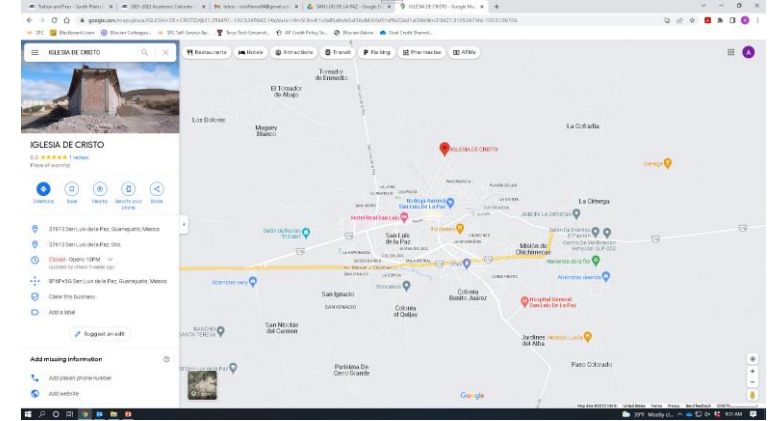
Tultepec and Paz - South Plains | 2021-2022 Academic Calendar | Inbox | SAN LUIS DE LA PAZ - Google | IGLESIA DE CRISTO - Google Ma

google.com/maps/place/IGLESIA+DE+CRISTO/

IGLESIA DE CRISTO

Restaurants | Hotels | Attractions | Transit | Parking | Pharmacies | ATMs

IGLESIA DE CRISTO
5.0 ★★★★★ 1 review
Place of worship

Directions | Save | Nearby | Send to your phone | Share

37913 San Luis de la Paz, Guanajuato, Mexico

37913 San Luis de la Paz, Gto.

Closed · Opens 10PM
Updated by others 5 weeks ago

8F9F+X6 San Luis de la Paz, Guanajuato, Mexico

Claim this business

Add a label

Suggest an edit

Add missing information

Add place's phone number

Add website

Torreador de Enmedio
El Torreador de Abajo
Los Dolores
Mogote Blanco
IGLESIA DE CRISTO
La Cofradia
La Ortega
Bodega Aurrera San Luis de La Paz
Hotel Real San Luis
San Luis de la Paz
Misión de Chichimecas
Hacienda de la Paz
San Ignacio
Colonia Benito Juárez
Colonia el Quijay
Hospital General San Luis De La Paz
San Nicolás del Carmen
Jardines del Alba
Paso Colorado
Pañolera De Cerro Grande
Google

39°F Mostly cl... 9:01 AM